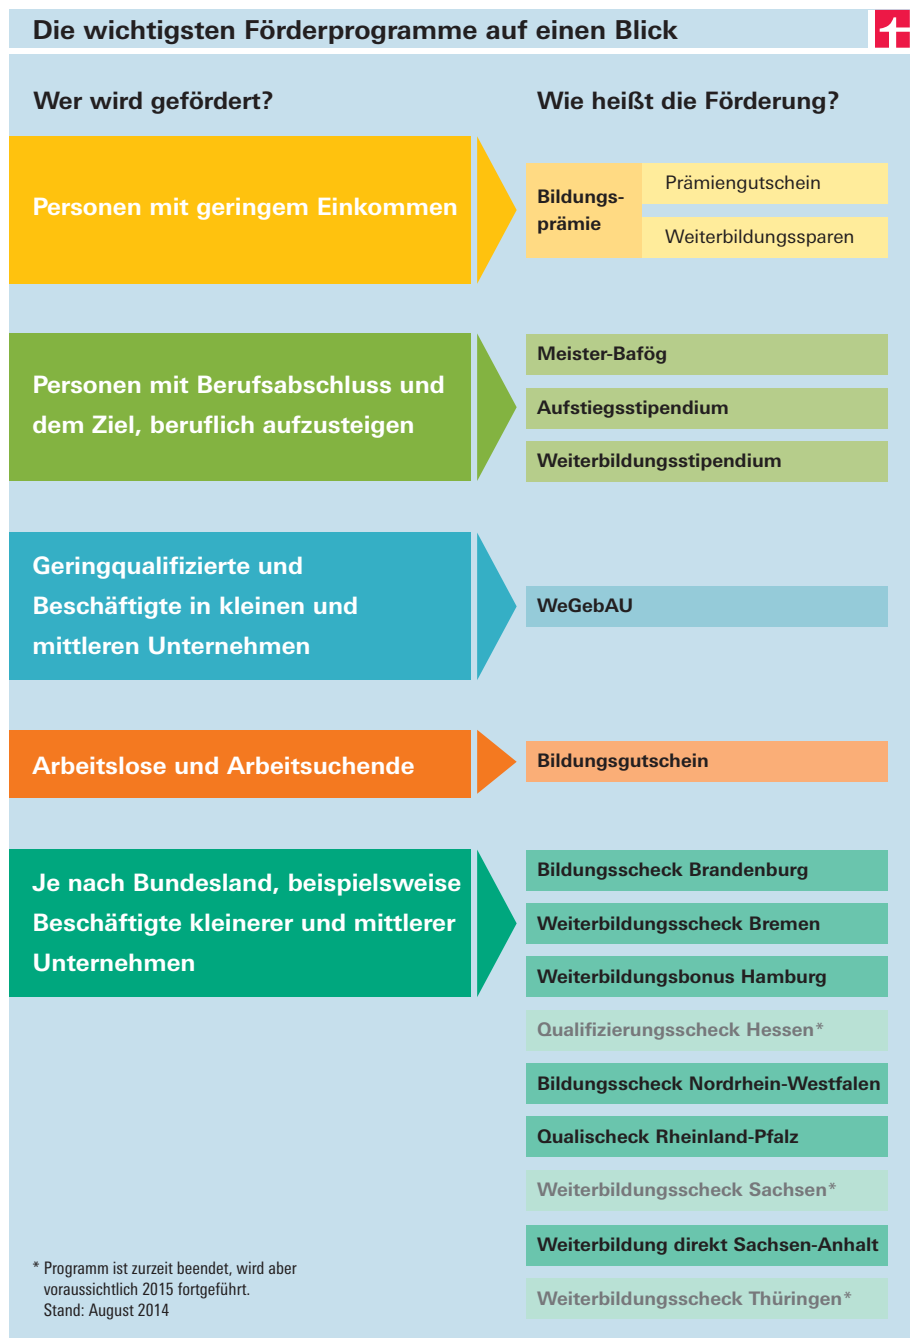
Die wichtigsten Förderprogramme auf einen Blick

Wer wird gefördert?

Wie heißt die Förderung?

Personen mit geringem Einkommen

Bildungsprämie

Prämiengutschein

Weiterbildungssparen

Personen mit Berufsabschluss und dem Ziel, beruflich aufzusteigen

Meister-Bafög

Aufstiegsstipendium

Weiterbildungsstipendium

Geringqualifizierte und Beschäftigte in kleinen und mittleren Unternehmen

WeGebAU

Arbeitslose und Arbeitsuchende

Bildungsgutschein

Je nach Bundesland, beispielsweise Beschäftigte kleinerer und mittlerer Unternehmen

Bildungsscheck Brandenburg

Weiterbildungsscheck Bremen

Weiterbildungsbonus Hamburg

Qualifizierungsscheck Hessen*

Bildungsscheck Nordrhein-Westfalen

Qualischeck Rheinland-Pfalz

Weiterbildungsscheck Sachsen*

Weiterbildung direkt Sachsen-Anhalt

Weiterbildungsscheck Thüringen*

* Programm ist zurzeit beendet, wird aber voraussichtlich 2015 fortgeführt.
Stand: August 2014